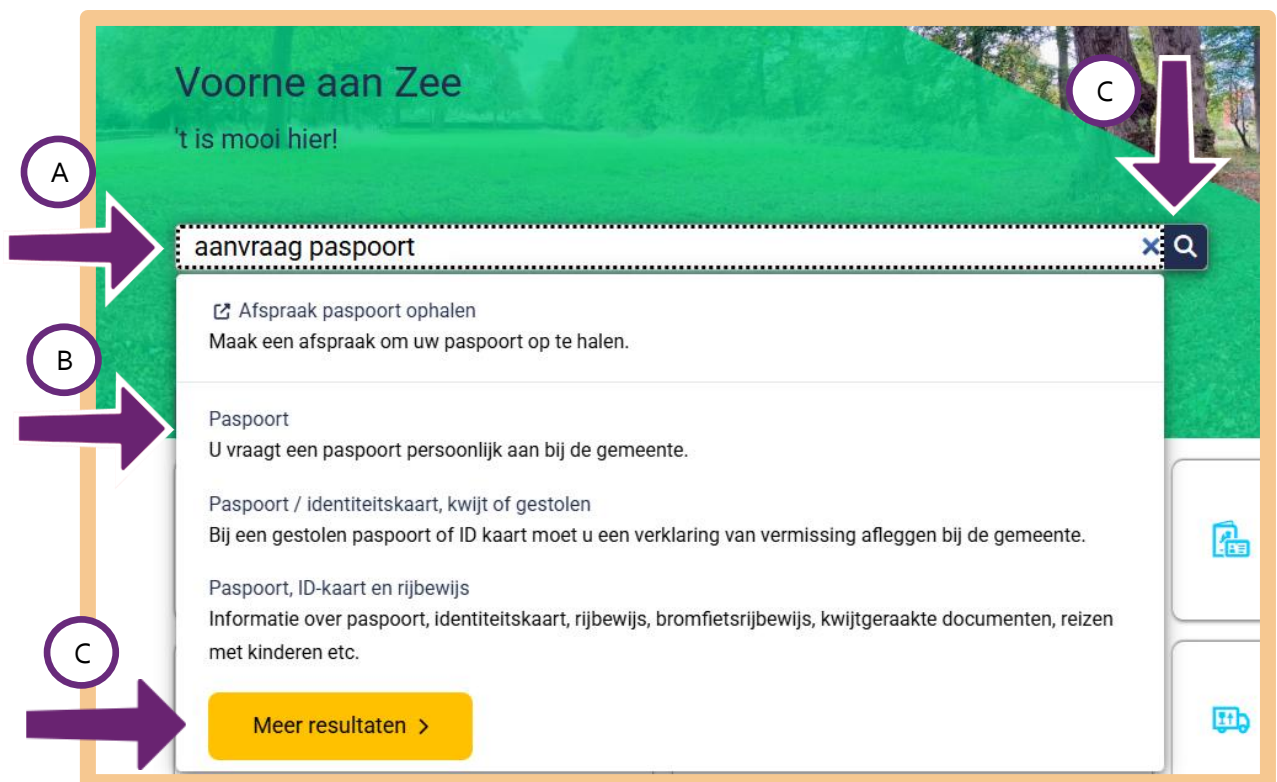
Voorne aan Zee

't is mooi hier!

C

A

aanvraag paspoort

B

Afspraak paspoort ophalen
Maak een afspraak om uw paspoort op te halen.

Paspoort
U vraagt een paspoort persoonlijk aan bij de gemeente.

Paspoort / identiteitskaart, kwijt of gestolen
Bij een gestolen paspoort of ID kaart moet u een verklaring van vermissing afleggen bij de gemeente.

Paspoort, ID-kaart en rijbewijs
Informatie over paspoort, identiteitskaart, rijbewijs, bromfietsrijbewijs, kwijtgeraakte documenten, reizen met kinderen etc.

C

Meer resultaten